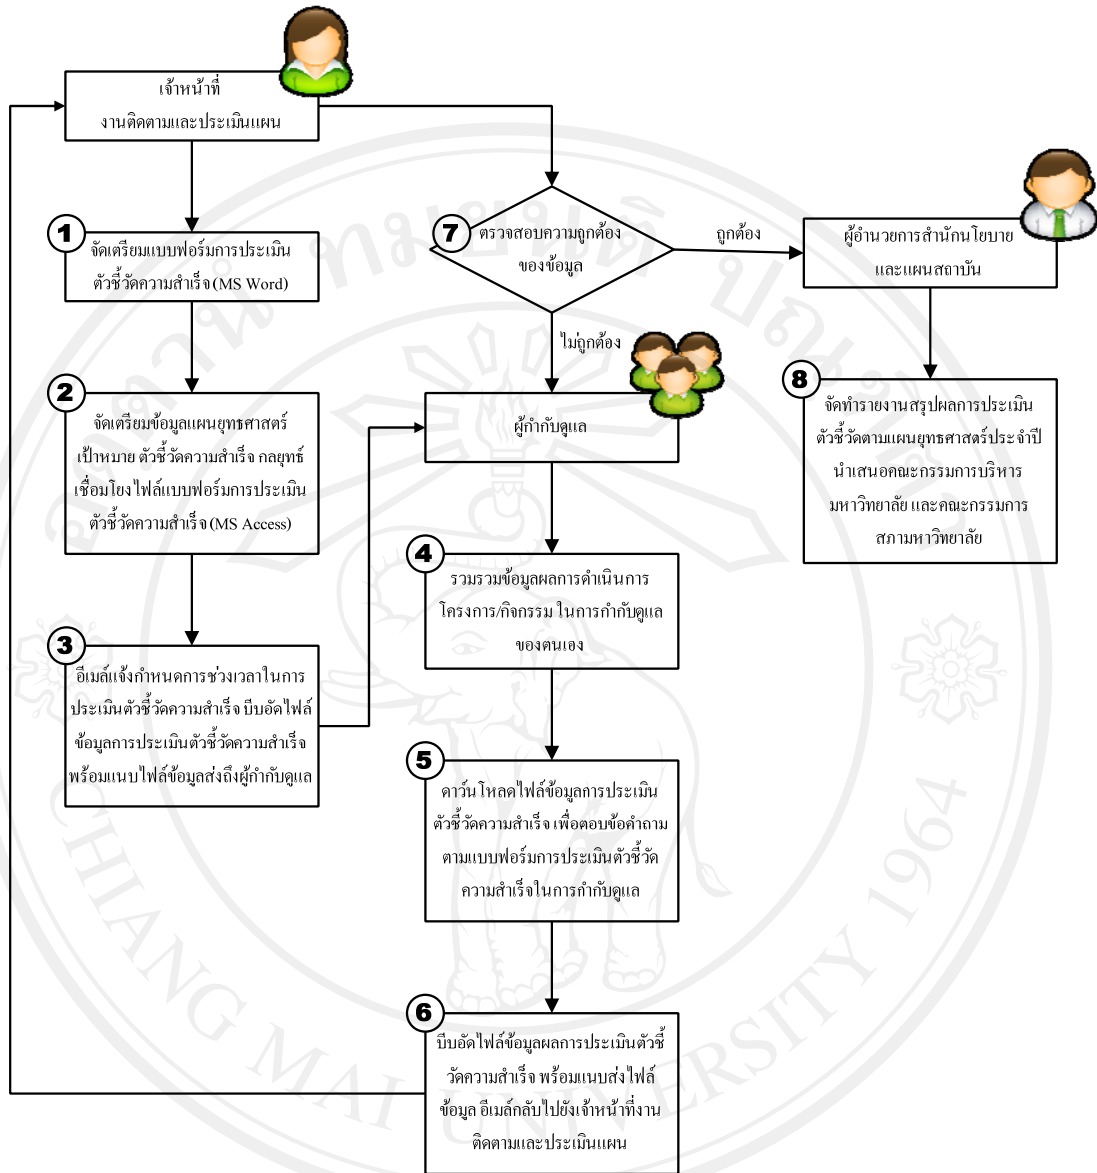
เจ้าหน้าที่
งานติดตามและประเมินแผน

1
จัดเตรียมแบบฟอร์มการประเมิน
ตัวชี้วัดความสำเร็จ (MS Word)

2
จัดเตรียมข้อมูลแผนยุทธศาสตร์
เป้าหมาย ตัวชี้วัดความสำเร็จ กลยุทธ์
เชื่อมโยงไฟล์แบบฟอร์มการประเมิน
ตัวชี้วัดความสำเร็จ (MS Access)

3
อีเมล์แจ้งกำหนดการช่วงเวลาในการ
ประเมินตัวชี้วัดความสำเร็จ บีบอัดไฟล์
ข้อมูลการประเมินตัวชี้วัดความสำเร็จ
พร้อมแนบไฟล์ข้อมูลส่งถึงผู้กำกับดูแล

7
ตรวจสอบความถูกต้อง
ของข้อมูล

ถูกต้อง

ไม่ถูกต้อง

ผู้กำกับดูแล

4
รวมรวมข้อมูลผลการดำเนินการ
โครงการ/กิจกรรม ในการกำกับดูแล
ของตนเอง

5
ดาว์น โหลดไฟล์ข้อมูลการประเมิน
ตัวชี้วัดความสำเร็จ เพื่อตอบข้อคำถาม
ตามแบบฟอร์มการประเมินตัวชี้วัด
ความสำเร็จในการกำกับดูแล

6
บีบอัดไฟล์ข้อมูลผลการประเมินตัวชี้
วัดความสำเร็จ พร้อมแนบส่งไฟล์
ข้อมูล อีเมล์กลับไปยังเจ้าหน้าที่งาน
ติดตามและประเมินแผน

ผู้อำนวยการสำนักนโยบาย
และแผนสถาบัน

8
จัดทำรายงานสรุปผลการประเมิน
ตัวชี้วัดตามแผนยุทธศาสตร์ประจำปี
นำเสนอคณะกรรมการบริหาร
มหาวิทยาลัย และคณะกรรมการ
สภามหาวิทยาลัย

CHIANG MAI UNIVERSITY 1964